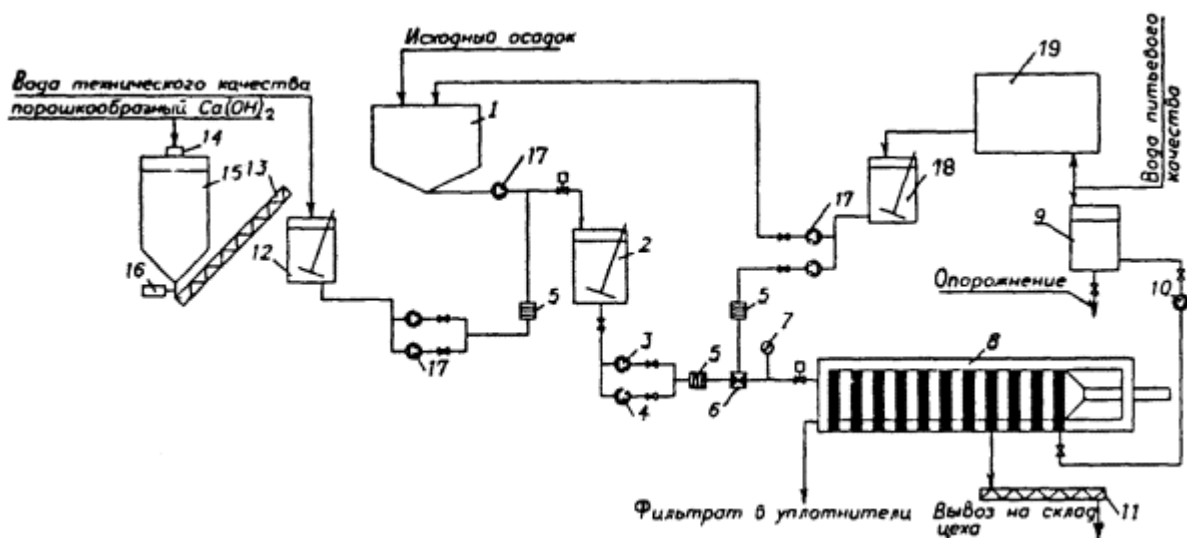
Исходный осадок

Вода технического качества
порошкообразный $Ca(OH)_2$

14
15
13
16
12
1
17
2
5
17
3
4
5
6
7
8
17
5
18
19
9
Вода питьевого качества
Опорожнение
10
11

Фильтрат в уплотнители
Вывоз на склад цеха